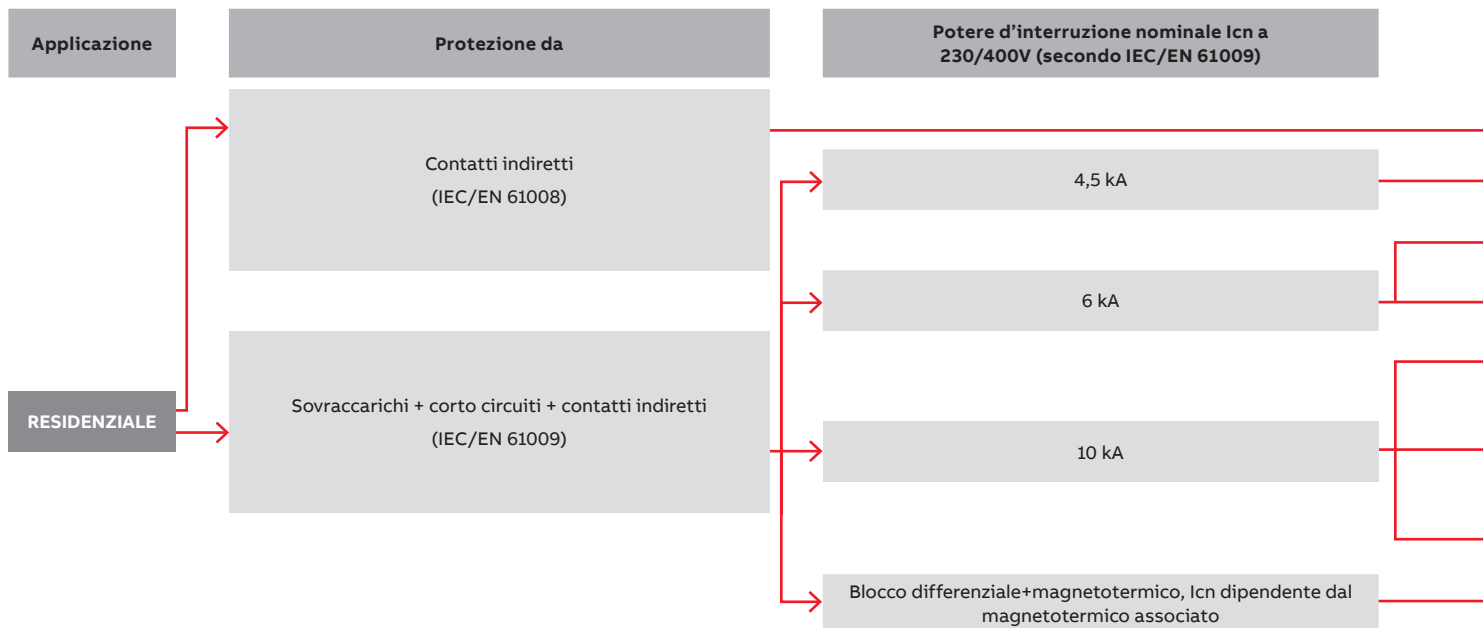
Applicazione

Protezione da

Potere d’interruzione nominale Icn a 230/400V (secondo IEC/EN 61009)

Contatti indiretti
(IEC/EN 61008)

4,5 kA

6 kA

RESIDENZIALE

Sovraccarichi + corto circuiti + contatti indiretti
(IEC/EN 61009)

10 kA

Blocco differenziale+magnetotermico, Icn dipendente dal magnetotermico associato